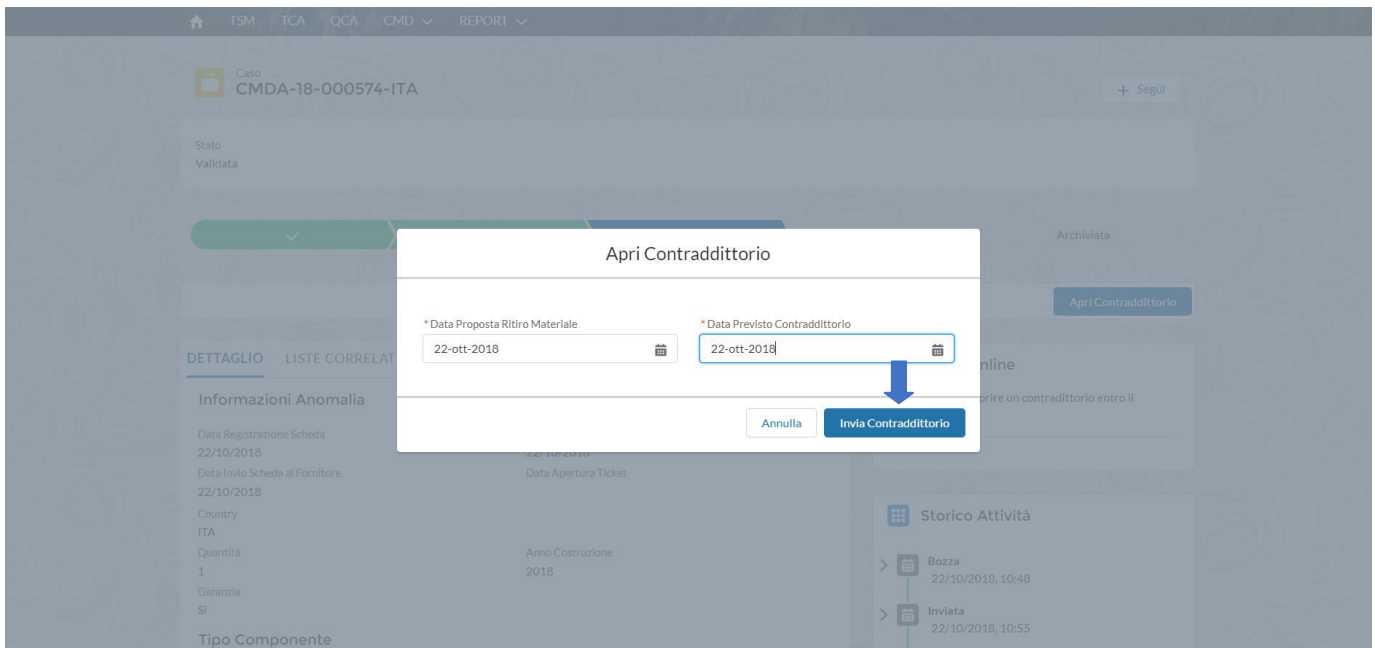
TSM TCA QCA CMD REPORT

Caso
CMDA-18-000574-ITA

+ Segui

Stato
Validata

Archiviata

Apri Contraddittorio

DETTAGLIO LISTE CORRELAT

Informazioni Anomalia

Data Registrazione Scheda
22/10/2018
Data Invio Scheda al Fornitore
22/10/2018
Data Apertura Ticket
Country
ITA
Quantità
1
Anno Costruzione
2018
Garanzia
Sì

Tipo Componente

nline
prire un contraddittorio entro il

Storico Attività

Bozza
22/10/2018, 10:48

Inviata
22/10/2018, 10:55

Apri Contraddittorio

*Data Proposta Ritiro Materiale
22-ott-2018
*Data Previsto Contraddittorio
22-ott-2018

Annulla
Invia Contraddittorio